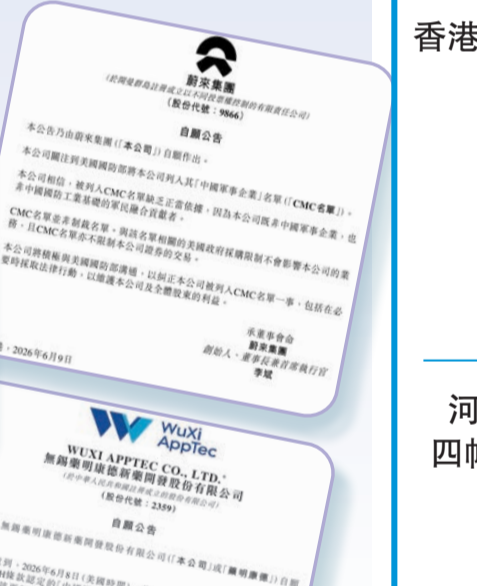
蔚來集團

(於開曼群島註冊成立以不同投票權控制的有限責任公司)

(股份代號:9866)

自願公告

本公告乃由蔚來集團(「本公司」)自願作出。

本公司關注到美國國防部將本公司列入其「中國軍事企業」名單(「CMC名單」)。

本公司相信,被列入CMC名單缺乏正當依據,因為本公司既非中國軍事企業,也非中國國防工業基礎的軍民融合貢獻者。

CMC名單並非制裁名單,與該名單相關的美國政府採購限制不會影響本公司的業務,且CMC名單亦不限制本公司證券的交易。

本公司將積極與美國國防部溝通,以糾正本公司被列入CMC名單一事,包括在必要時採取法律行動,以維護本公司及全體股東的利益。

承董事會命
蔚來集團
創始人、董事長兼首席執行官
李斌

:2026年6月9日

WuXi AppTec

WUXI APPTEC CO., LTD.*
無錫藥明康德新藥開發股份有限公司

(於中華人民共和國註冊成立的股份有限公司)

(股份代號:2359)

自願公告

無錫藥明康德新藥開發股份有限公司(「本公司」或「藥明康德」)自願

到,2026年6月8日(美國時間)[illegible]

香港

河

四帅